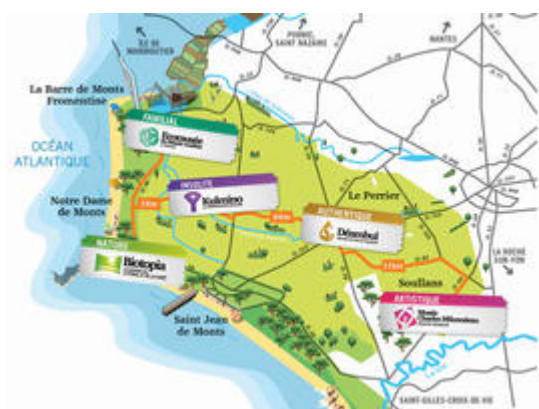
ILE DE NOIRMOUTIER

PORNIC SAINT NAZAIRE

NANTES

La Barre de Monts Fromentine

OCÉAN ATLANTIQUE

FAMILIAL

Ecomusée

INSOLITE

Kulmino

Notre Dame de Monts

AUTHENTIQUE

Le Perrier

Daviaud

NATURE

Biotopia

Soullans

LA ROCHE SUR YON

ARTISTIQUE

Musée Charles Milcendeau

Saint Jean de Monts

SAINT-GILLES-CROIX-DE-VIE